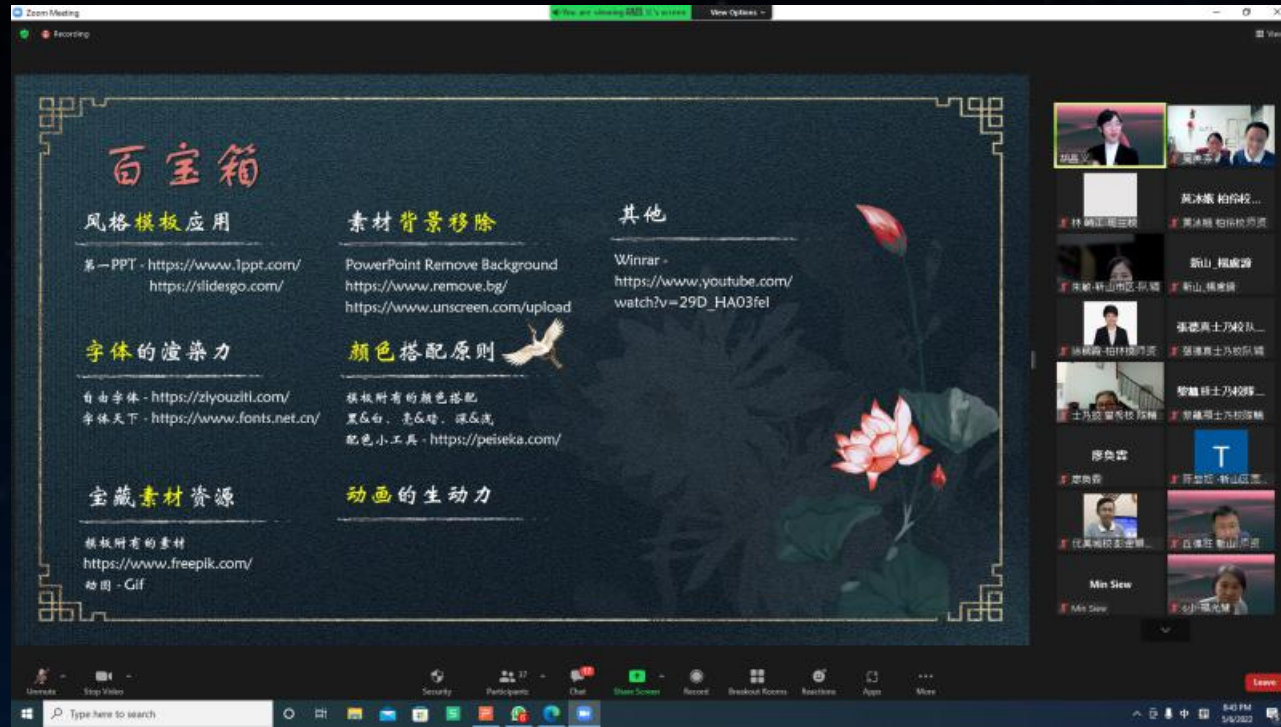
Zoom Meeting

You are viewing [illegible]'s screen View Options

Recording

百宝箱

风格模板应用

第一PPT - https://www.1ppt.com/
https://slidesgo.com/

素材背景移除

PowerPoint Remove Background
https://www.remove.bg/
https://www.unscreen.com/upload

其他

Winrar - https://www.youtube.com/watch?v=29D_HA03feI

字体的渲染力

自由字体 - https://ziyouziti.com/
字体天下 - https://www.fonts.net.cn/

颜色搭配原则

模板附有的颜色搭配
黑&白、亮&暗、深&浅
配色小工具 - https://peiseka.com/

宝藏素材资源

模板附有的素材
https://www.freepik.com/
动图 - Gif

动画的生动力

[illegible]
黄冰频 柏伟校...
新山_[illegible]
張德真士乃校队...
黎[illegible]士乃校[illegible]...
廖良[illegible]
T
Min Siew

Unmute Stop Video Security Participants 37 Chat Share Screen Record Breakout Rooms Reactions Apps More Leave

Type here to search

8:45 PM 5/6/2022